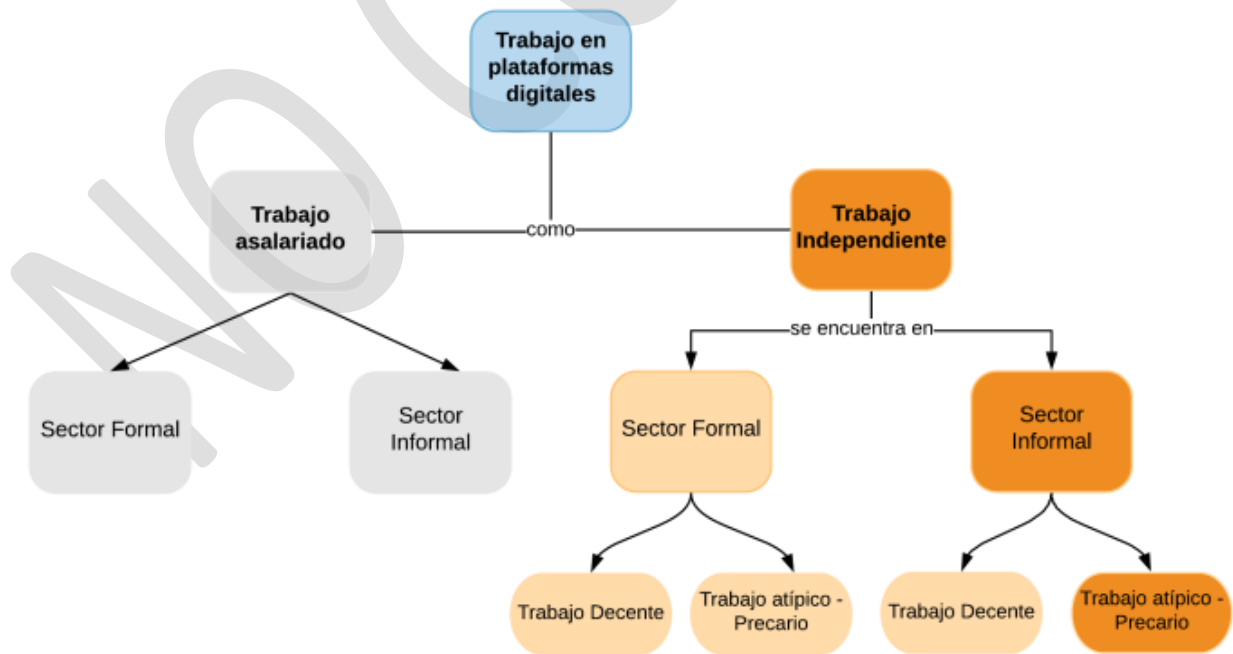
Trabajo en plataformas digitales

como

Trabajo asalariado

Trabajo Independiente

Sector Formal

Sector Informal

se encuentra en

Sector Formal

Sector Informal

Trabajo Decente

Trabajo atípico - Precario

Trabajo Decente

Trabajo atípico - Precario

NO